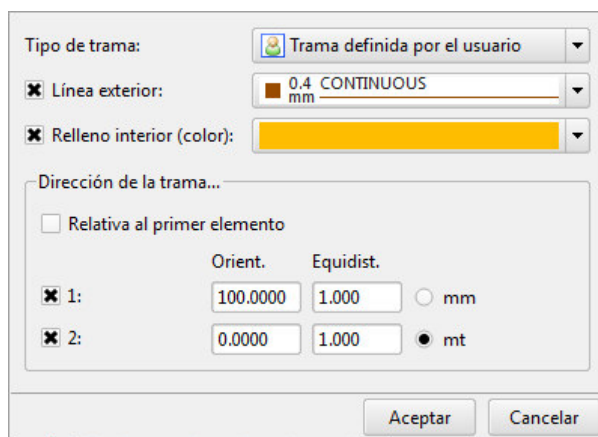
Tipo de trama:
Trama definida por el usuario
Línea exterior:
0.4 mm CONTINUOUS
Relleno interior (color):

Dirección de la trama...
Relativa al primer elemento

| | Orient. | Equidist. | |
|---|---|---|---|
| 1: | 100.0000 | 1.000 | mm |
| 2: | 0.0000 | 1.000 | mt |

Aceptar
Cancelar